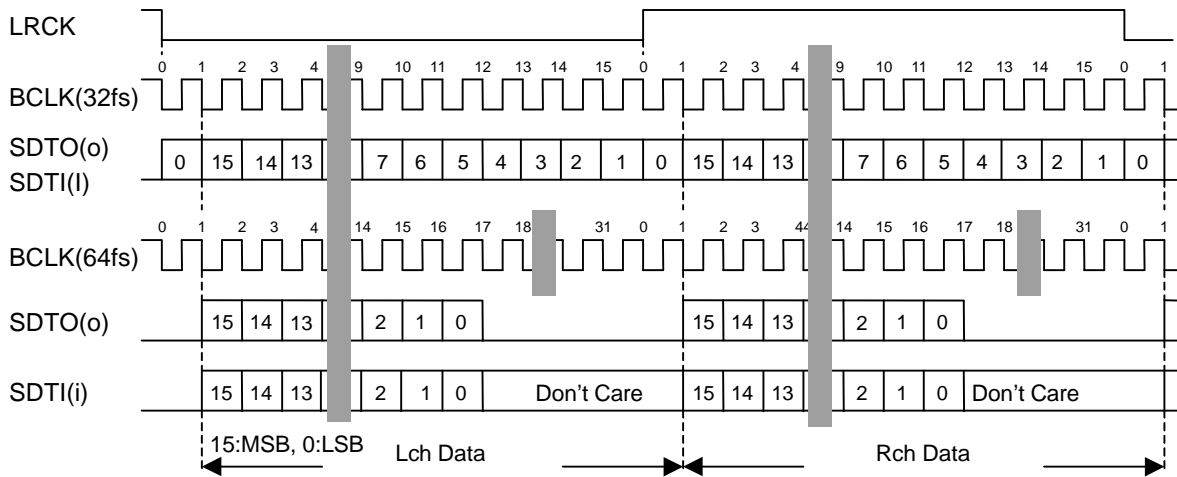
LRCK

0 1 2 3 4 9 10 11 12 13 14 15 0 1 2 3 4 9 10 11 12 13 14 15 0 1

BCLK(32fs)

SDTO(o)
SDTI(I)

0 15 14 13 7 6 5 4 3 2 1 0 15 14 13 7 6 5 4 3 2 1 0

0 1 2 3 4 14 15 16 17 18 31 0 1 2 3 44 14 15 16 17 18 31 0 1

BCLK(64fs)

SDTO(o) 15 14 13 2 1 0 15 14 13 2 1 0

SDTI(i) 15 14 13 2 1 0 Don't Care 15 14 13 2 1 0 Don't Care

15:MSB, 0:LSB

Lch Data

Rch Data